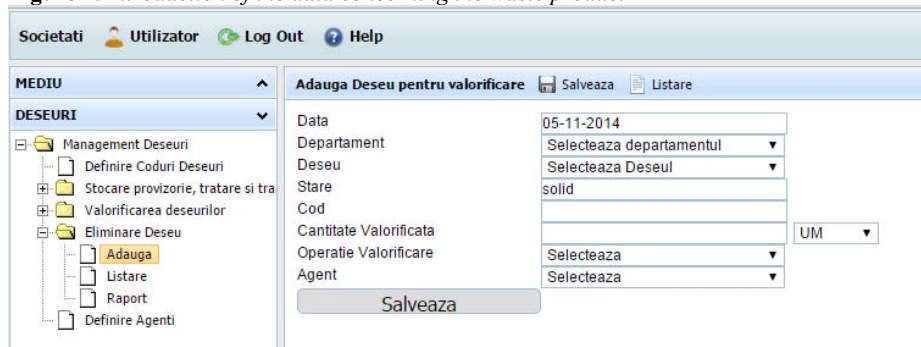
Societati Utilizator Log Out Help

MEDIU

DESEURI

Management Deseuri
Definire Coduri Deseuri
Stocare provizorie, tratare si tra
Valorificarea deseurilor
Eliminare Deseu
Adauga
Listare
Raport
Definire Agenti

Adauga Deseu pentru valorificare Salveaza Listare

| | |
|---|---|
| Data | 05-11-2014 |
| Departament | Selecteaza departamentul |
| Deseu | Selecteaza Deseul |
| Stare | solid |
| Cod | |
| Cantitate Valorificata | UM |
| Operatie Valorificare | Selecteaza |
| Agent | Selecteaza |

Salveaza